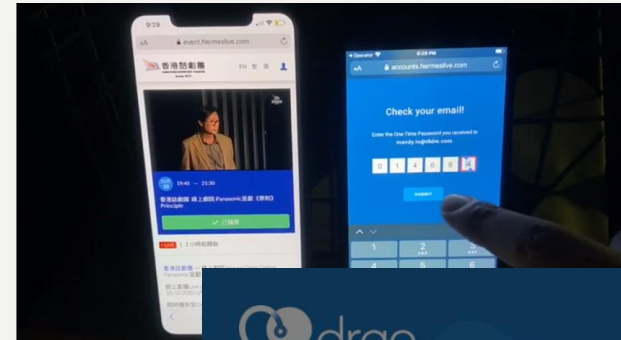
9:29

AA event.hermeslive.com

香港話劇團

EN 繁 简

19:45 — 21:30

香港話劇團 線上劇院 Panasonic呈獻《原則》Principle

已購買

LIVE 2 小時後開始

香港話劇團 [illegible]

Operator 9:28 PM

AA accounts.hermeslive.com

Check your email!

Enter the One Time Password you received in mandy.lo@hkmi.com

0 1 4 6 8 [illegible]

SUBMIT

1

2 ABC

3 DEF

4

5

6

drag